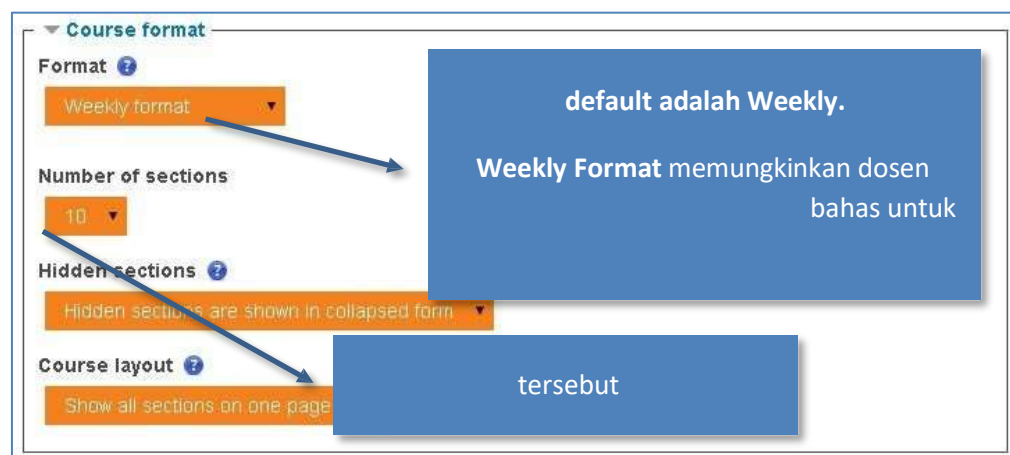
Course format

Format

Weekly format

Number of sections

10

Hidden sections

Hidden sections are shown in collapsed form

Course layout

Show all sections on one page

default adalah Weekly.

**Weekly Format** memungkinkan dosen bahas untuk

tersebut